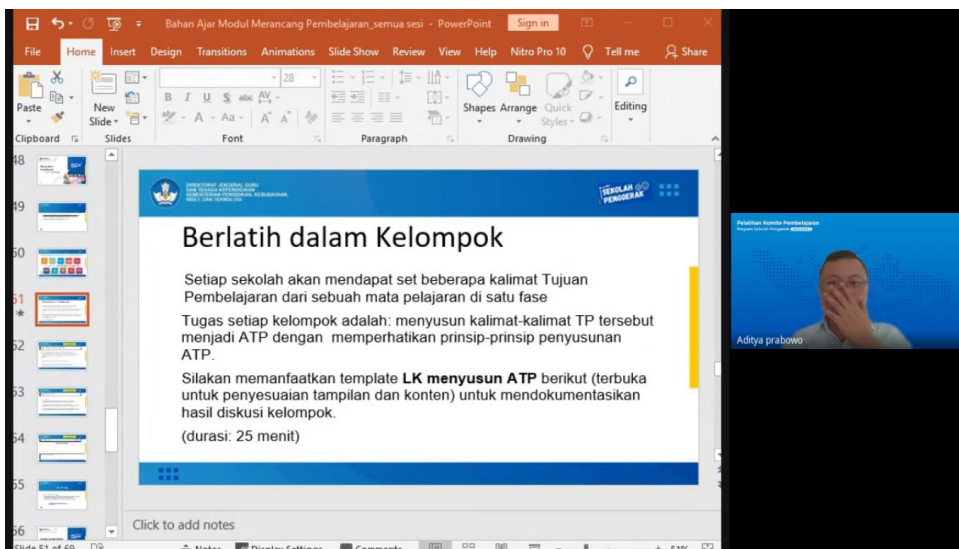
Bahan Ajar Modul Merancang Pembelajaran_semua sesi - PowerPoint

Sign in

File Home Insert Design Transitions Animations Slide Show Review View Help Nitro Pro 10 Tell me Share

Paste

New Slide

28

B I U S abc

Shapes Arrange Quick Styles

Editing

Clipboard Slides Font Paragraph Drawing

48

49

50

51

52

53

54

55

56

DIREKTORAT JENDERAL GURU DAN TENAGA KEPENDIDIKAN KEMENTERIAN PENDIDIKAN, KEBUDAYAAN, RISET, DAN TEKNOLOGI

SEKOLAH PENGGERAK

Berlatih dalam Kelompok

Setiap sekolah akan mendapat set beberapa kalimat Tujuan Pembelajaran dari sebuah mata pelajaran di satu fase

Tugas setiap kelompok adalah: menyusun kalimat-kalimat TP tersebut menjadi ATP dengan memperhatikan prinsip-prinsip penyusunan ATP.

Silakan memanfaatkan template **LK menyusun ATP** berikut (terbuka untuk penyesuaian tampilan dan konten) untuk mendokumentasikan hasil diskusi kelompok.

(durasi: 25 menit)

Click to add notes

Slide 51 of 69

Notes Display Settings Comments

51%

Pelatihan Komite Pembelajaran

Program Sekolah Penggerak

Aditya prabowo